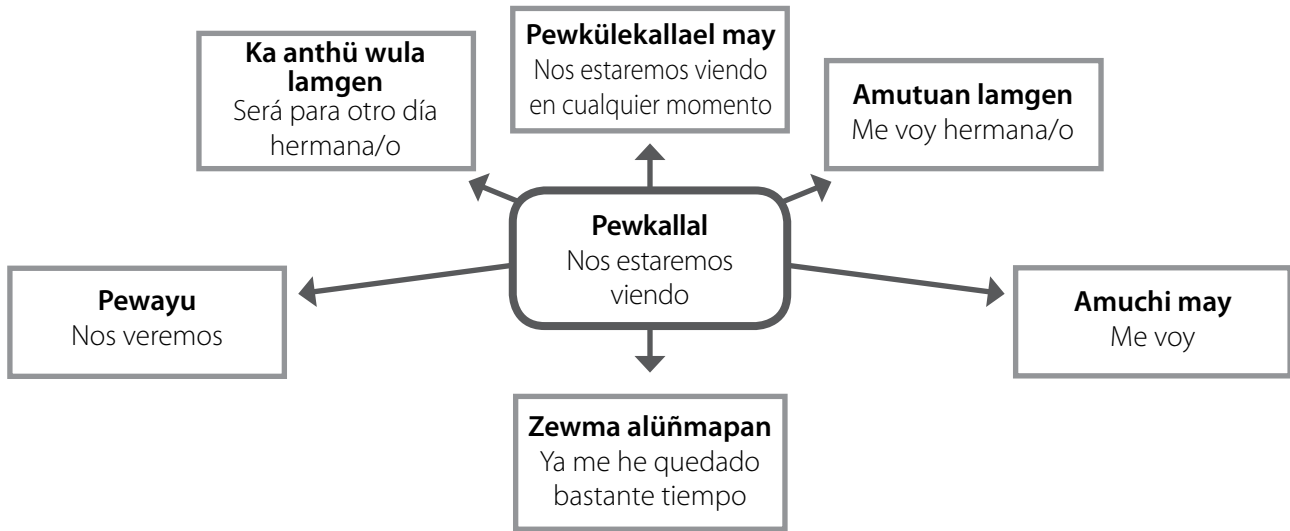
Ka anthü wula lamgen
Será para otro día hermana/o

Pewkülekallael may
Nos estaremos viendo en cualquier momento

Amutuan lamgen
Me voy hermana/o

Pewkallal
Nos estaremos viendo

Pewayu
Nos veremos

Amuchi may
Me voy

Zewma alüñmapan
Ya me he quedado bastante tiempo